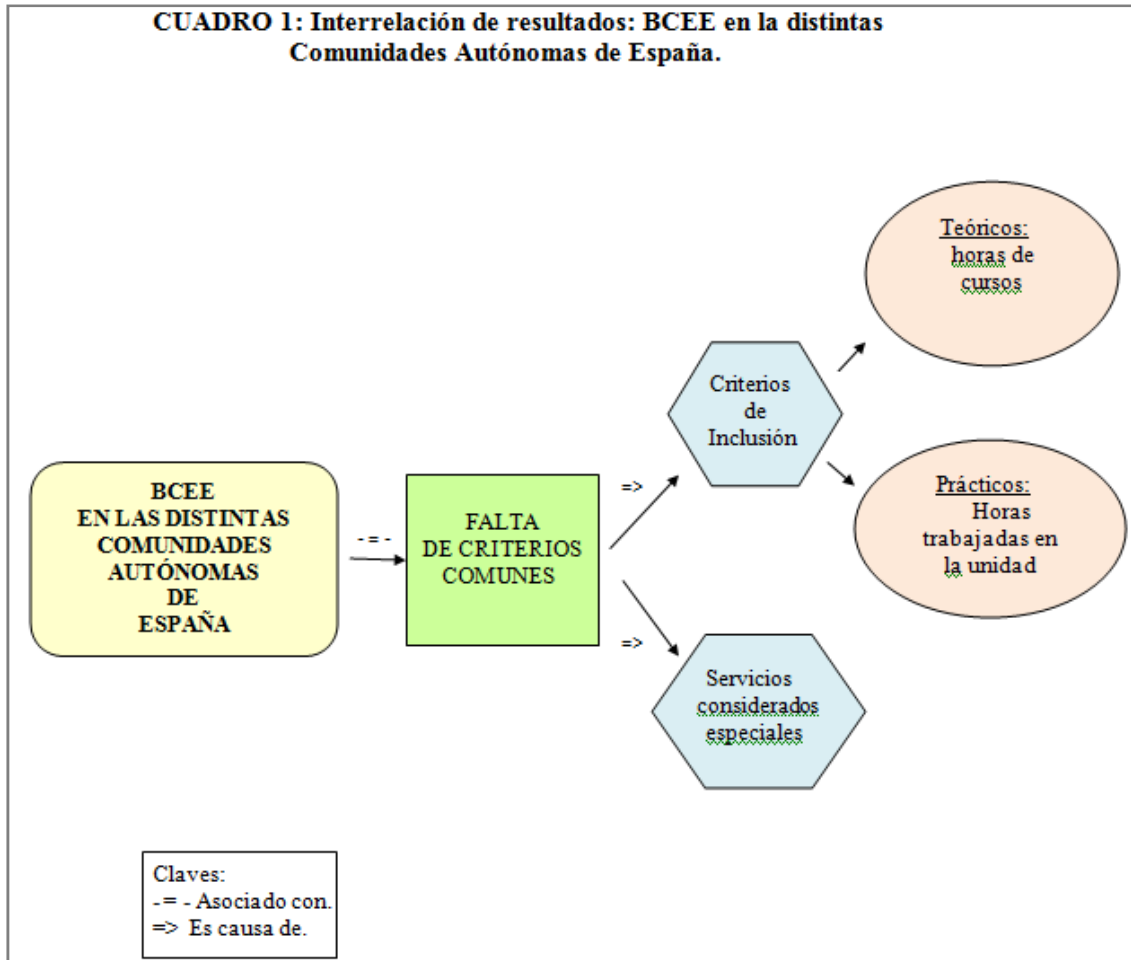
CUADRO 1: Interrelación de resultados: BCEE en la distintas Comunidades Autónomas de España.

BCEE
EN LAS DISTINTAS
COMUNIDADES
AUTÓNOMAS
DE
ESPAÑA

- = -

FALTA
DE CRITERIOS
COMUNES

=>

Criterios
de
Inclusión

Teóricos:
horas de
cursos

Prácticos:
Horas
trabajadas en
la unidad

=>

Servicios
considerados
especiales

Claves:
-= - Asociado con.
=> Es causa de.